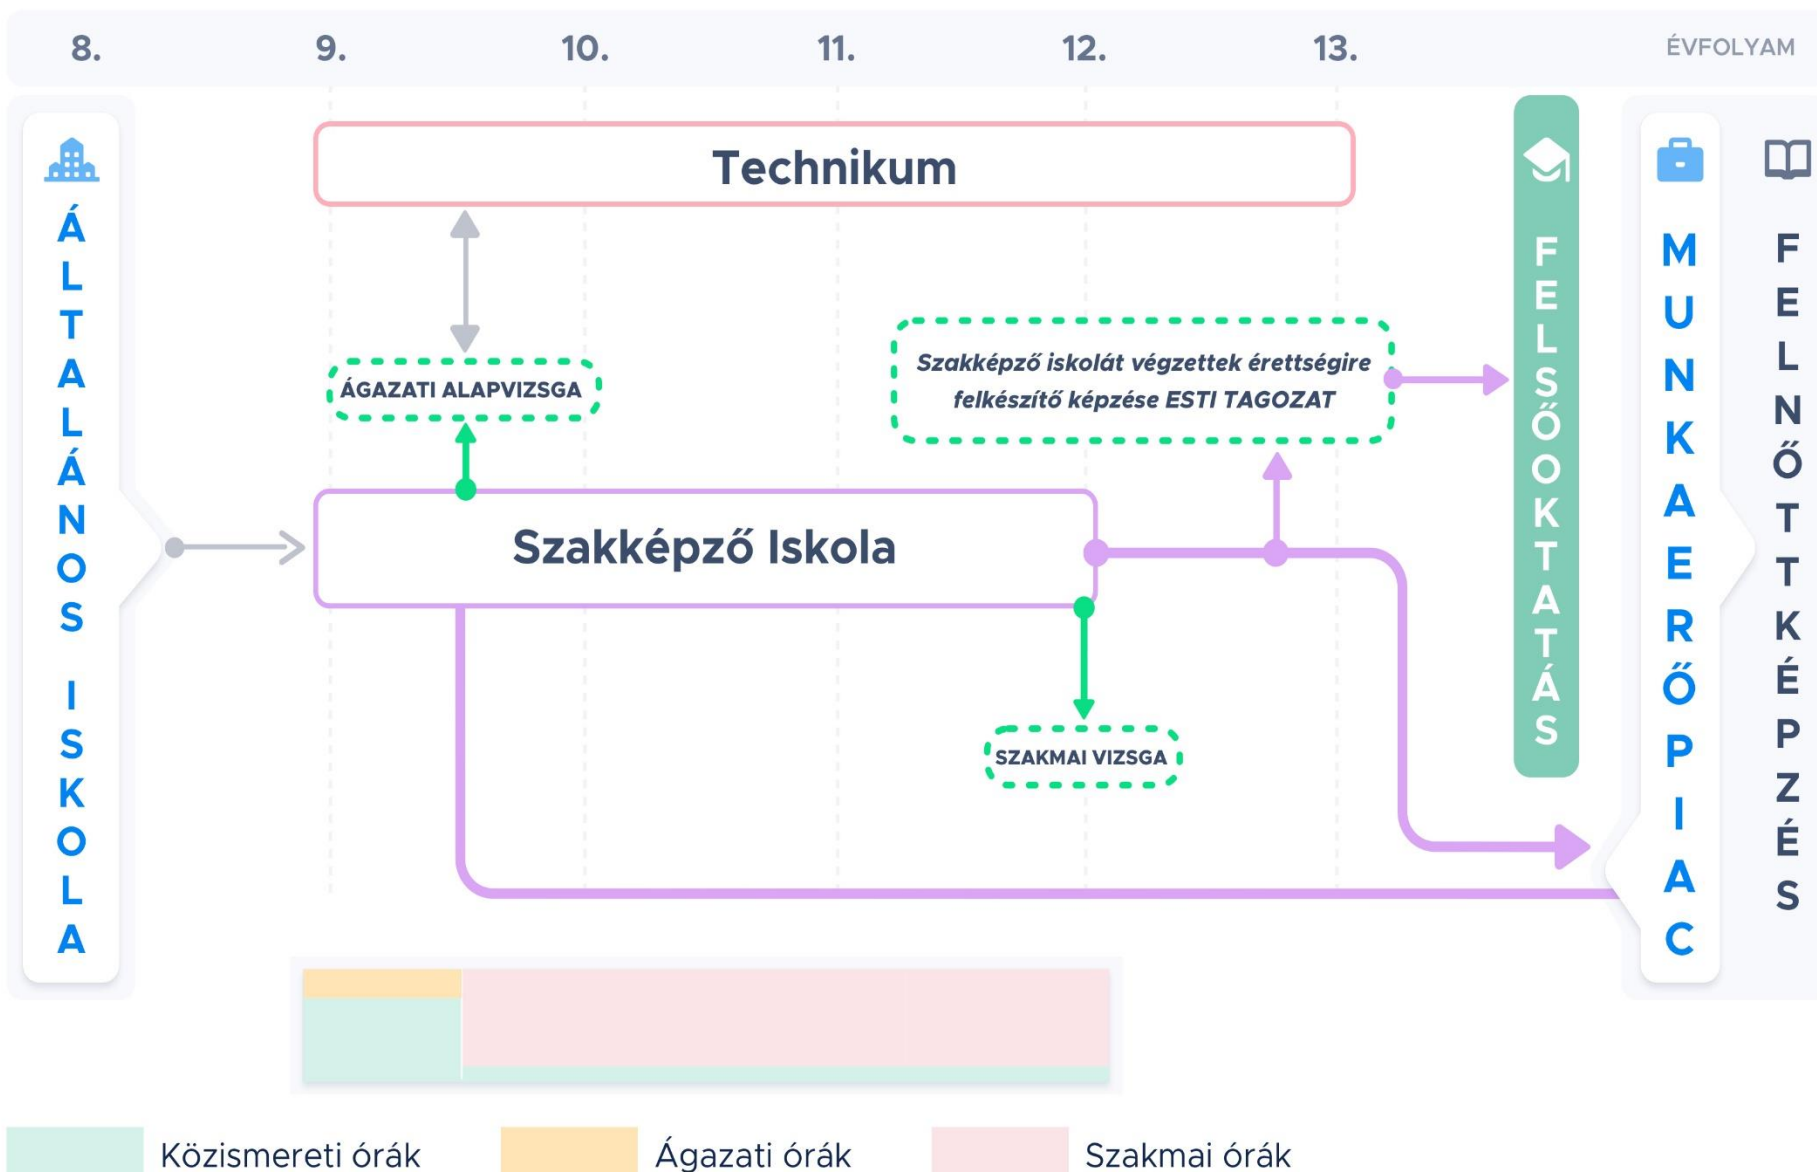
8. 9. 10. 11. 12. 13. ÉVFOLYAM

ÁLTALÁNOS ISKOLA

Technikum

ÁGAZATI ALAPVIZSGA

Szakképző iskolát végzettek érettségire felkészítő képzése ESTI TAGOZAT

Szakképző Iskola

SZAKMAI VIZSGA

FELSŐOKTATÁS

MUNKAERŐPIAC

FELNŐTTKÉPZÉS

Közismereti órák
Ágazati órák
Szakmai órák